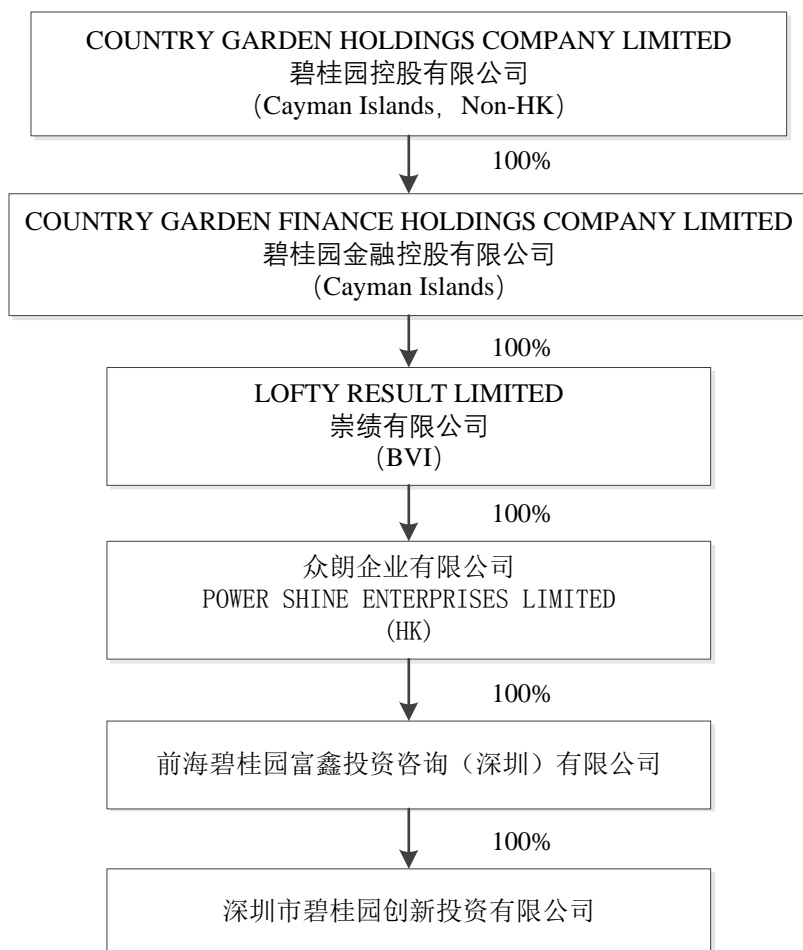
COUNTRY GARDEN HOLDINGS COMPANY LIMITED
碧桂园控股有限公司
（Cayman Islands，Non-HK）

100%

COUNTRY GARDEN FINANCE HOLDINGS COMPANY LIMITED
碧桂园金融控股有限公司
（Cayman Islands）

100%

LOFTY RESULT LIMITED
崇绩有限公司
（BVI）

100%

众朗企业有限公司
POWER SHINE ENTERPRISES LIMITED
(HK)

100%

前海碧桂园富鑫投资咨询（深圳）有限公司

100%

深圳市碧桂园创新投资有限公司